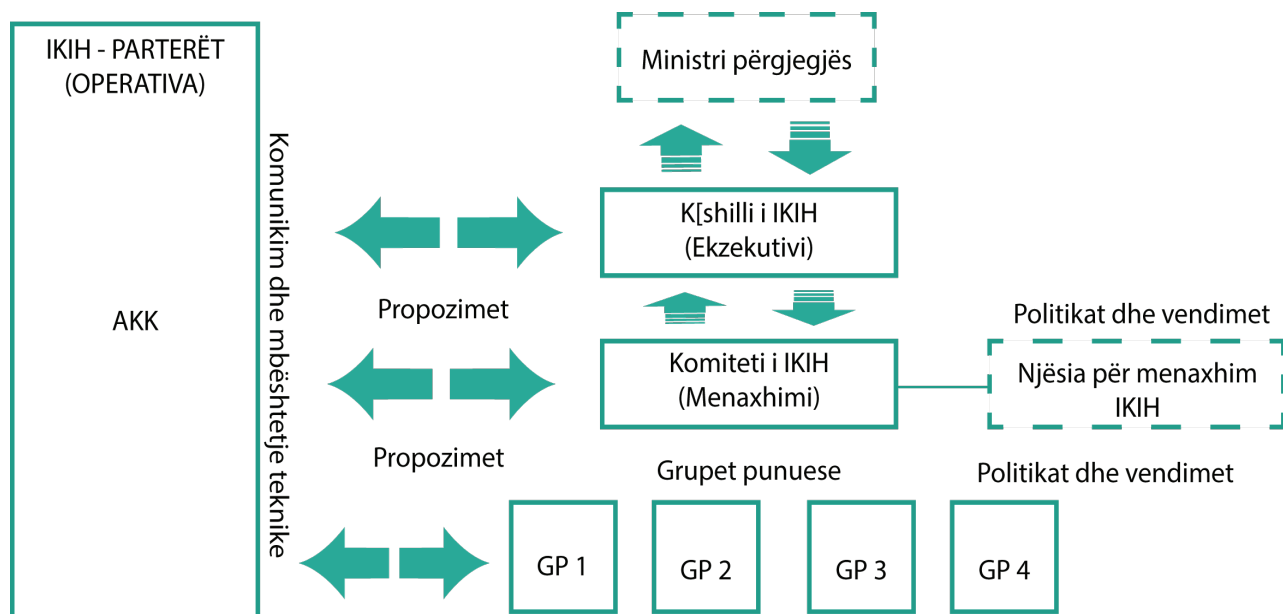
IKIH - PARTERËT (OPERATIVA)

AKK

Komunikim dhe mbështetje teknike

Ministri përgjegjës

K[shilli i IKIH (Ekzekutivi)

Propozimet

Politikat dhe vendimet

Komiteti i IKIH (Menaxhimi)

Njësia për menaxhim IKIH

Propozimet

Grupet punuese

Politikat dhe vendimet

GP 1

GP 2

GP 3

GP 4